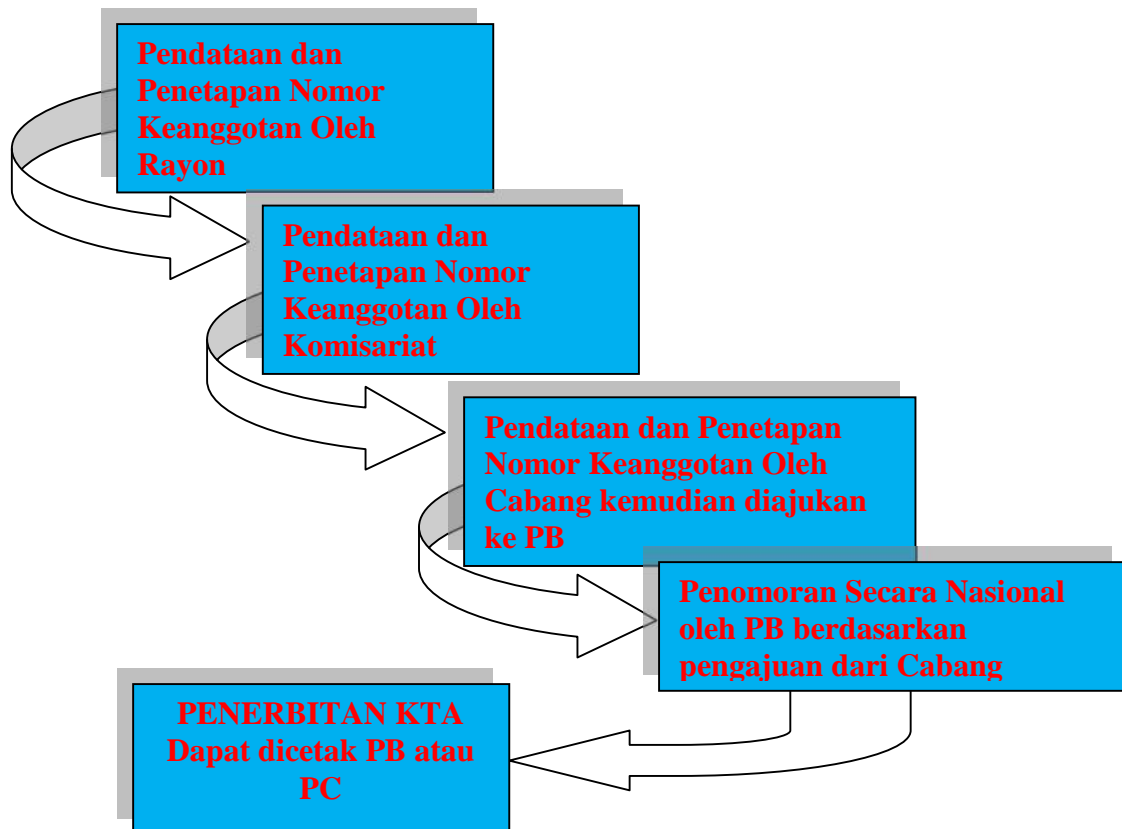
Pendataan dan Penetapan Nomor Keanggotan Oleh Rayon

Pendataan dan Penetapan Nomor Keanggotan Oleh Komisariat

Pendataan dan Penetapan Nomor Keanggotan Oleh Cabang kemudian diajukan ke PB

Penomoran Secara Nasional oleh PB berdasarkan pengajuan dari Cabang

PENERBITAN KTA Dapat dicetak PB atau PC